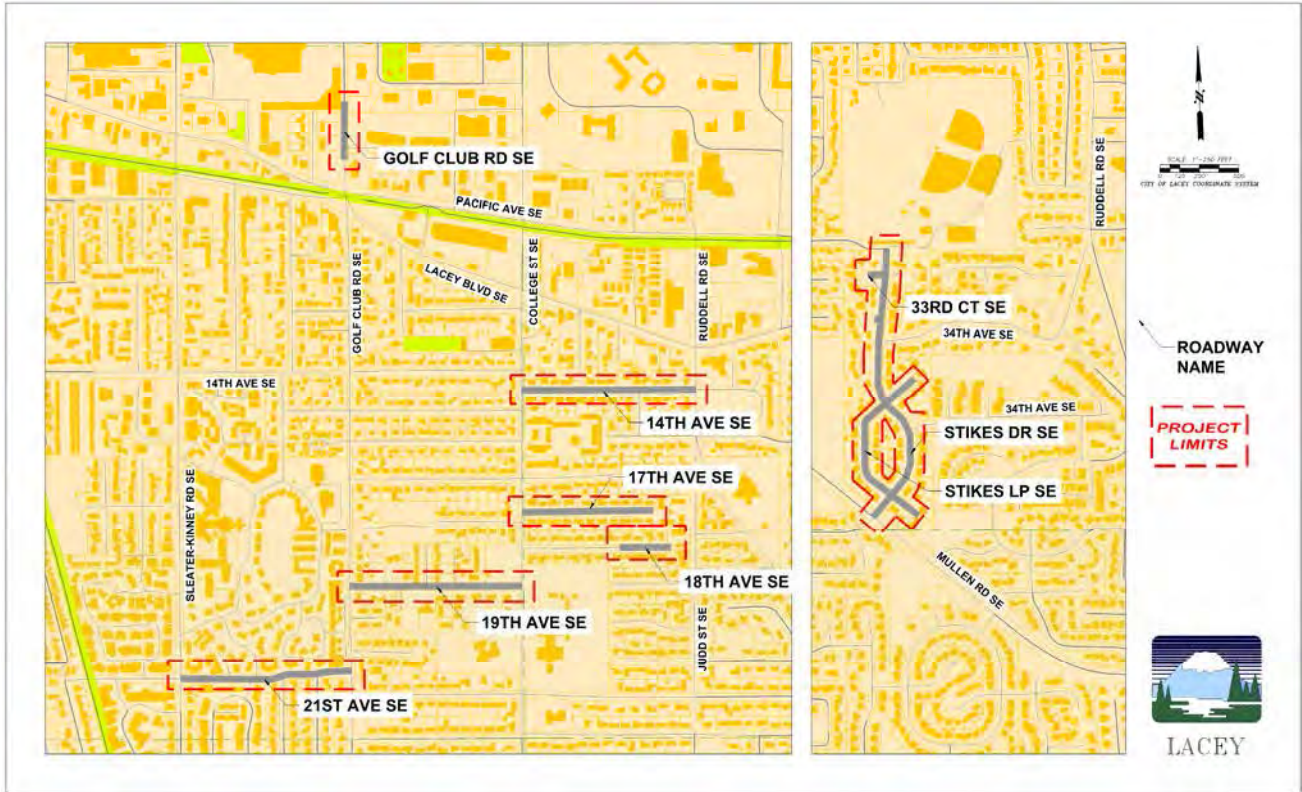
GOLF CLUB RD SE

PACIFIC AVE SE

LACEY BLVD SE

GOLF CLUB RD SE

COLLEGE ST SE

RUDDELL RD SE

14TH AVE SE

14TH AVE SE

17TH AVE SE

18TH AVE SE

19TH AVE SE

21ST AVE SE

SLEATER-KINNEY RD SE

JUDD ST SE

33RD CT SE

34TH AVE SE

34TH AVE SE

STIKES DR SE

STIKES LP SE

MULLEN RD SE

RUDDELL RD SE

N

SCALE 1"=250 FEET

0 125 250 500

CITY OF LACEY COORDINATE SYSTEM

ROADWAY NAME

PROJECT LIMITS

LACEY